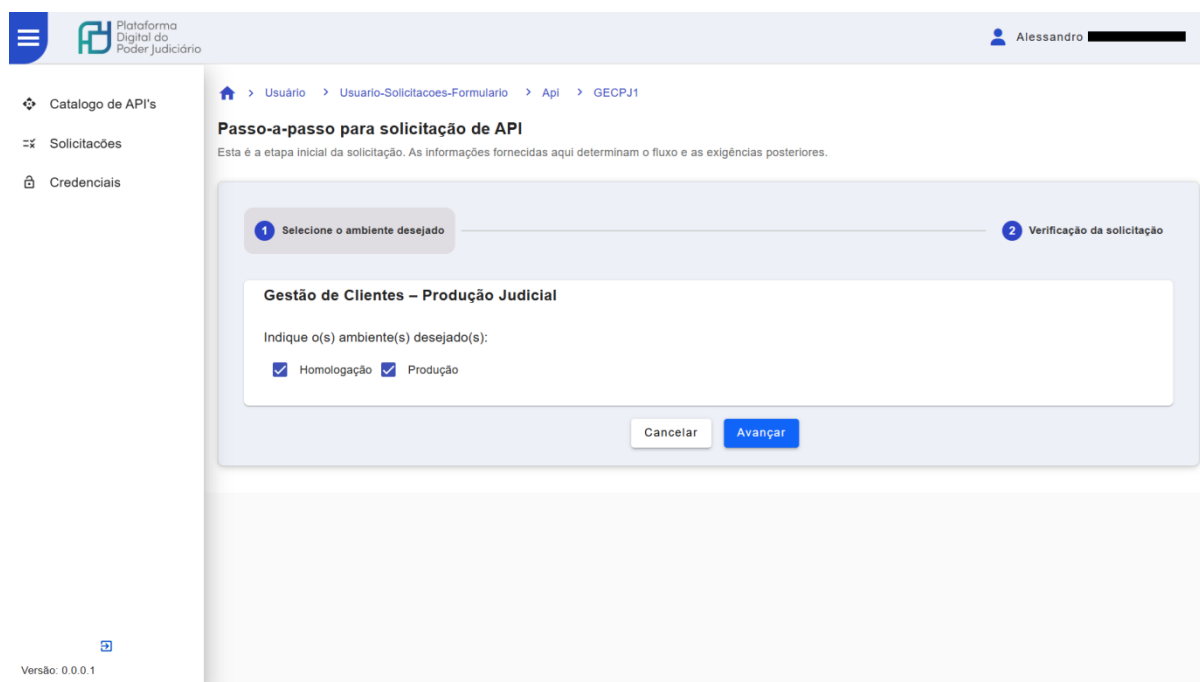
Plataforma Digital do Poder Judiciário

Alessandro

Catalogo de API's
Solicitacões
Credenciais

> Usuário > Usuario-Solicitacoes-Formulario > Api > GECPJ1

Passo-a-passo para solicitação de API
Esta é a etapa inicial da solicitação. As informações fornecidas aqui determinam o fluxo e as exigências posteriores.

1 Selecione o ambiente desejado
2 Verificação da solicitação

Gestão de Clientes – Produção Judicial

Indique o(s) ambiente(s) desejado(s):

Homologação Produção

Cancelar Avançar

Versão: 0.0.0.1